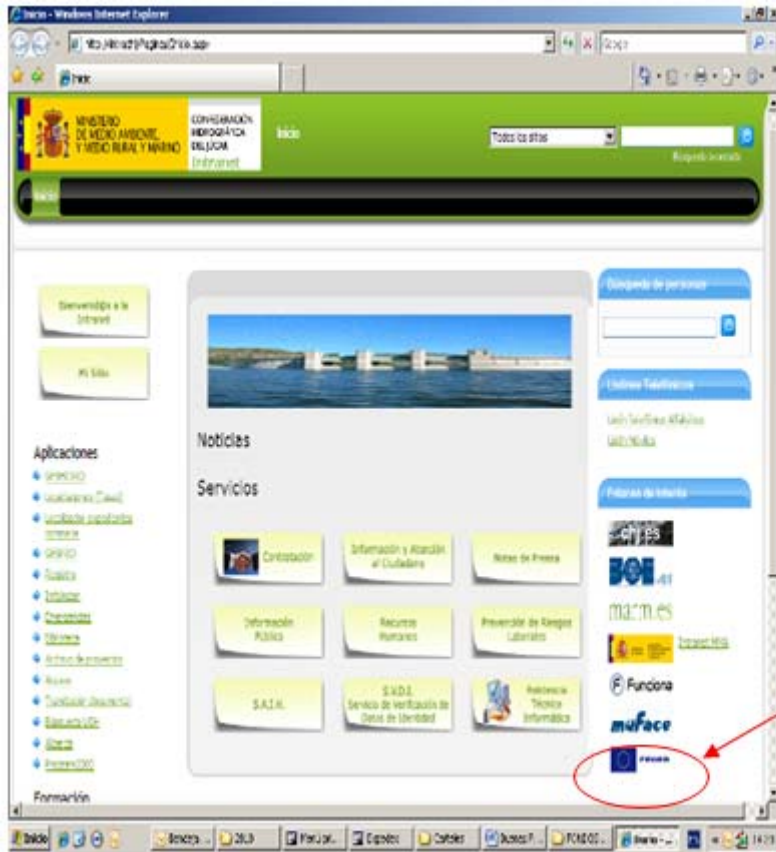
Inicio - Windows Internet Explorer

http://intranet/Paginas/Inicio.aspx

Google

Inicio

MINISTERIO DE MEDIO AMBIENTE, Y MEDIO RURAL Y MARINO

CONFEDERACIÓN HIDROGRÁFICA DEL JÚCAR
Intranet

Inicio

Todos los sitios

Búsqueda avanzada

Inicio

Bienvenid@s a la Intranet

Mi Sitio

Aplicaciones

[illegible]
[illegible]
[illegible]
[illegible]
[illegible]
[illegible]
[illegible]
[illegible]
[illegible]
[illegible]
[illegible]
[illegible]
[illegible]
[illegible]

Formación

Noticias

Servicios

Contratación

Información y Atención al Ciudadano

Notas de Prensa

Información Pública

Recursos Humanos

Prevención de Riesgos Laborales

S.A.I.H.

S.V.D.I. Servicio de Verificación de Datos de Identidad

Asistencia Técnica Informática

Búsqueda de personas

Listines Telefónicos

Listín Telefónico Alfabético
Listín Móviles

Enlaces de interés

cirpes

BOE

marm.es

Intranet MMA

Funciona

muface

Inicio